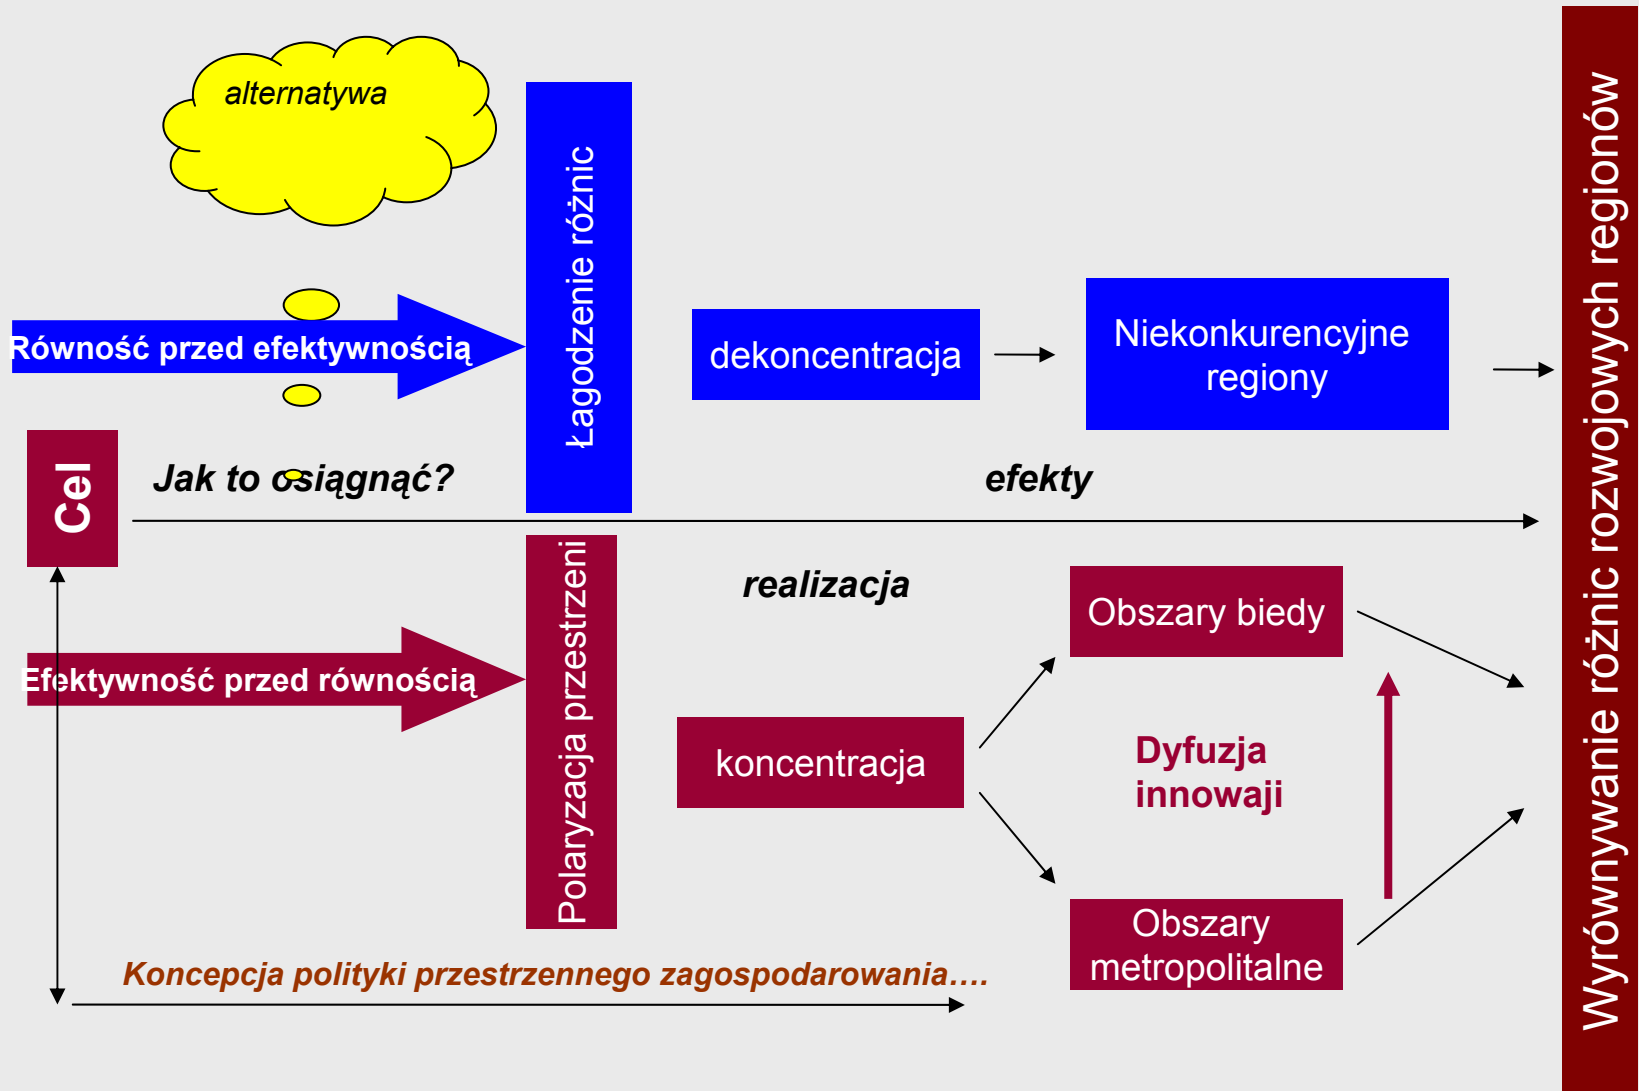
alternatywa

Równość przed efektywnością

Łagodzenie różnic

dekoncentracja

Niekonkurencyjne regiony

Cel

Jak to osiągnąć?

efekty

Wyrównywanie różnic rozwojowych regionów

Polaryzacja przestrzeni

realizacja

Obszary biedy

Efektywność przed równością

koncentracja

Dyfuzja innowaji

Obszary metropolitalne

Koncepcja polityki przestrzennego zagospodarowania….